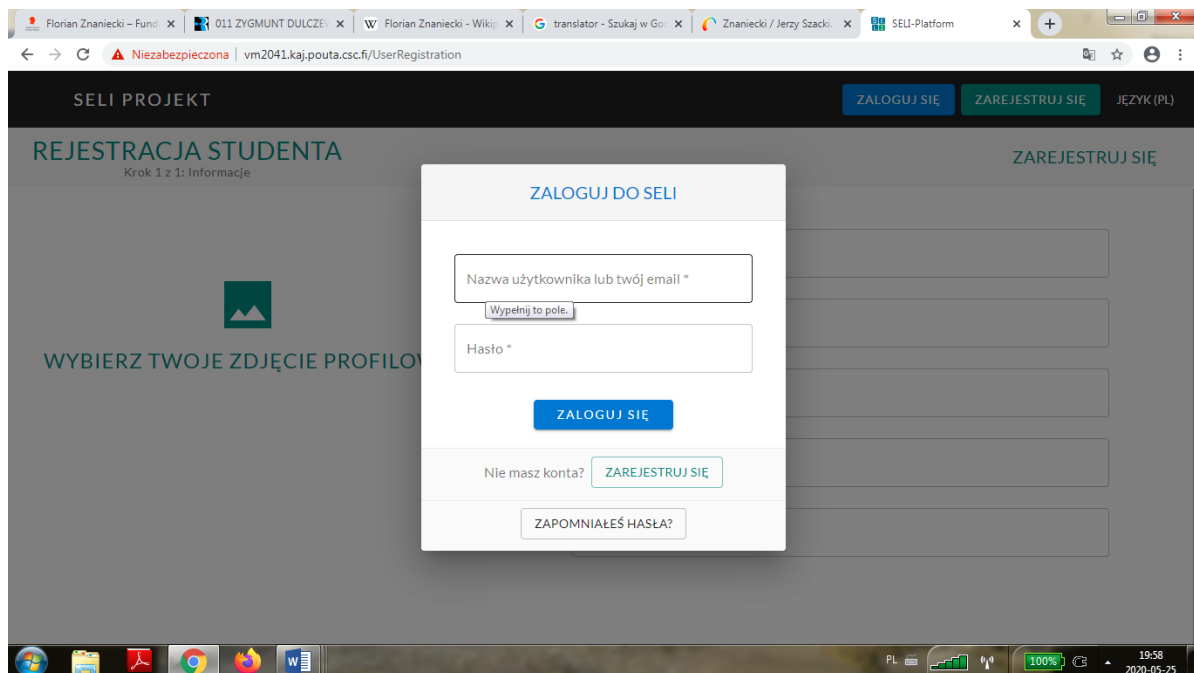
Florian Znaniecki – Fund ×
011 ZYGMUNT DULCZE ×
Florian Znaniecki - Wiki ×
translator - Szukaj w Go ×
Znaniecki / Jerzy Szacki ×
SELI-Platform ×
+

Niezabezpieczona | vm2041.kaj.pouta.csc.fi/UserRegistration

SELI PROJEKT
ZALOGUJ SIĘ
ZAREJESTRUJ SIĘ
JĘZYK (PL)

REJESTRACJA STUDENTA
Krok 1 z 1: Informacje

ZAREJESTRUJ SIĘ

WYBIERZ TWOJE ZDJĘCIE PROFILOW

ZALOGUJ DO SELI

Nazwa użytkownika lub twój email *
Wypełnij to pole.

Hasło *

ZALOGUJ SIĘ

Nie masz konta? ZAREJESTRUJ SIĘ

ZAPOMNIAŁEŚ HASŁA?

PL
100%
19:58
2020-05-25